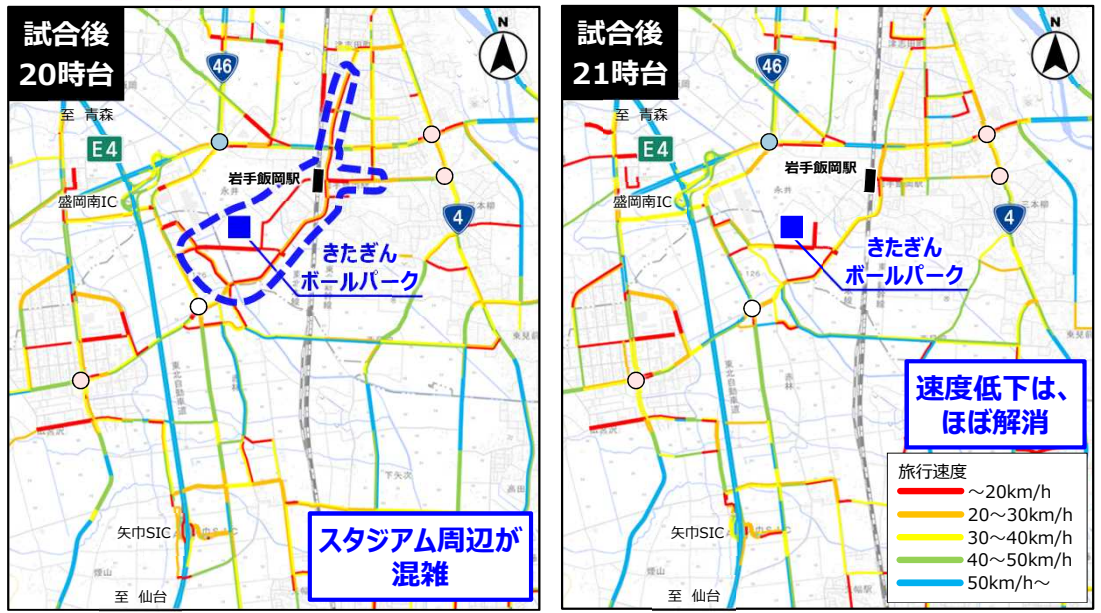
試合後
20時台

N

46

至 青森

E4

盛岡南IC

岩手飯岡駅

4

きたぎん
ボールパーク

矢巾SIC

至 仙台

スタジアム周辺が
混雑

試合後
21時台

N

46

至 青森

E4

盛岡南IC

岩手飯岡駅

4

きたぎん
ボールパーク

速度低下は、
ほぼ解消

矢巾SIC

至 仙台

旅行速度
～20km/h
20～30km/h
30～40km/h
40～50km/h
50km/h～